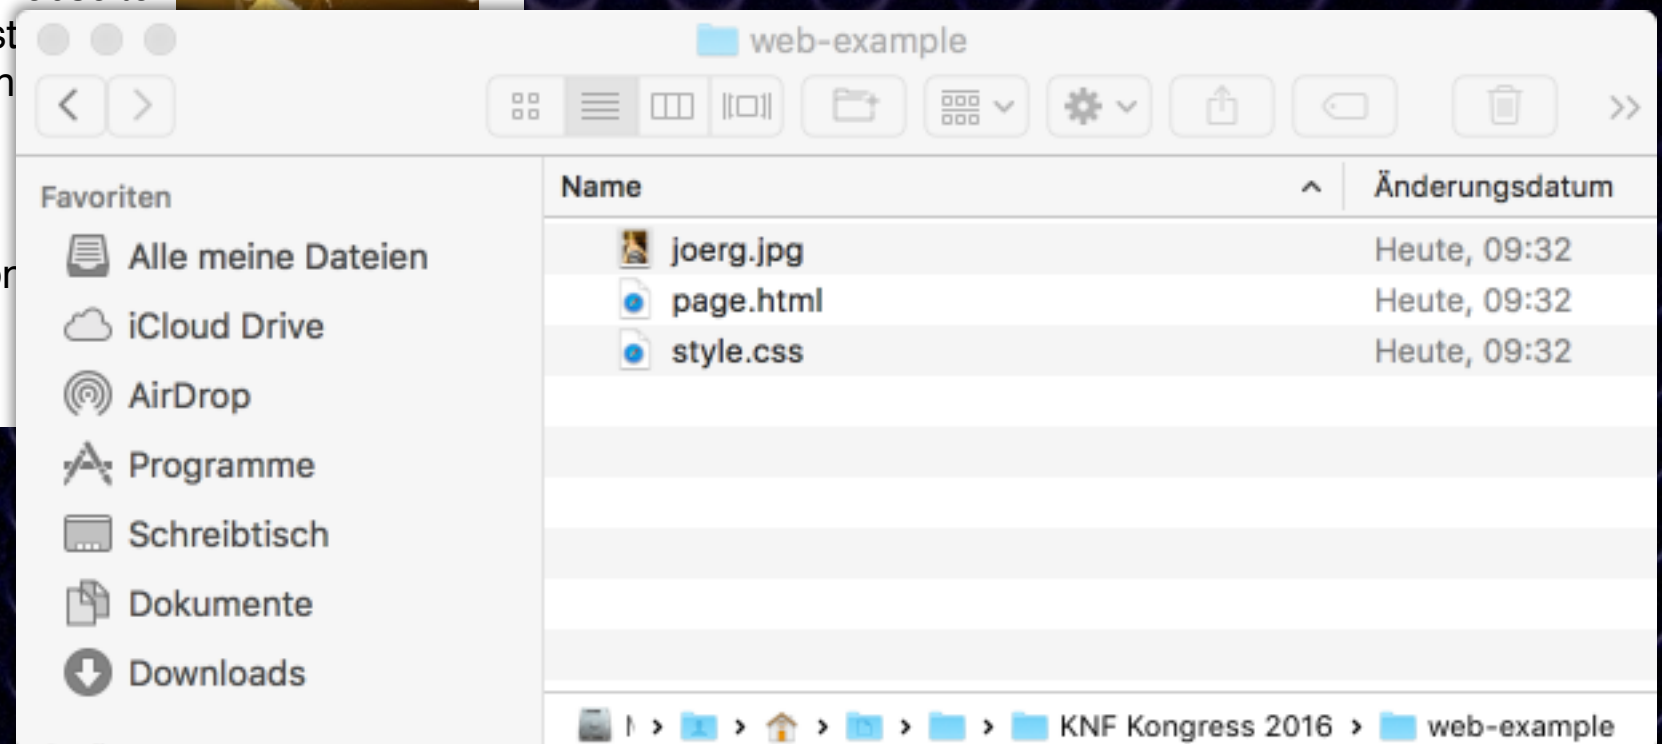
web-example

Favoriten

Alle meine Dateien

iCloud Drive

AirDrop

Programme

Schreibtisch

Dokumente

Downloads

| Name | Änderungsdatum |
|---|---|
| joerg.jpg | Heute, 09:32 |
| page.html | Heute, 09:32 |
| style.css | Heute, 09:32 |

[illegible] › › › › › KNF Kongress 2016 › web-example